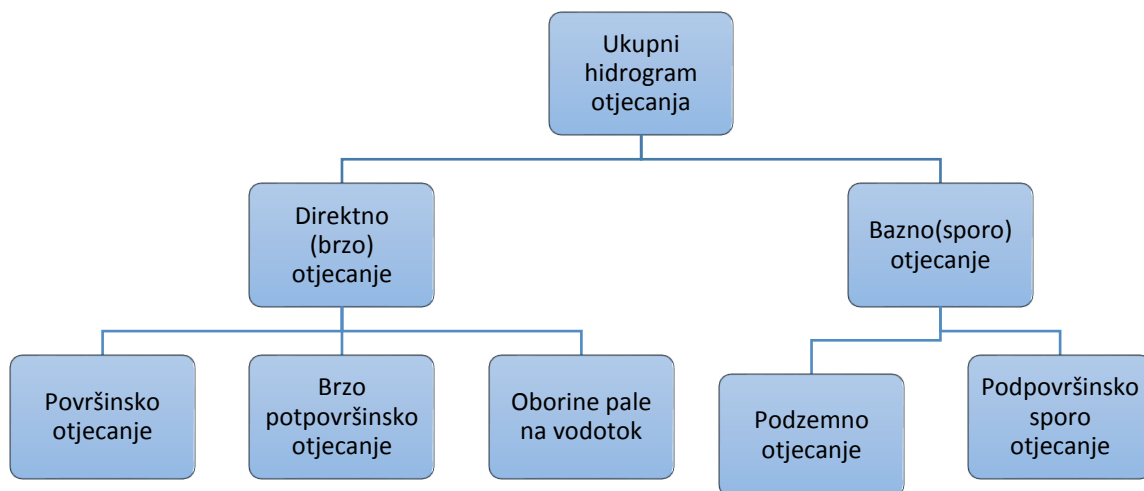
Ukupni hidrogram otjecanja

Direktno (brzo) otjecanje

Bazno(sporo) otjecanje

Površinsko otjecanje

Brzo potpovršinsko otjecanje

Oborine pale na vodotok

Podzemno otjecanje

Podpovršinsko sporo otjecanje